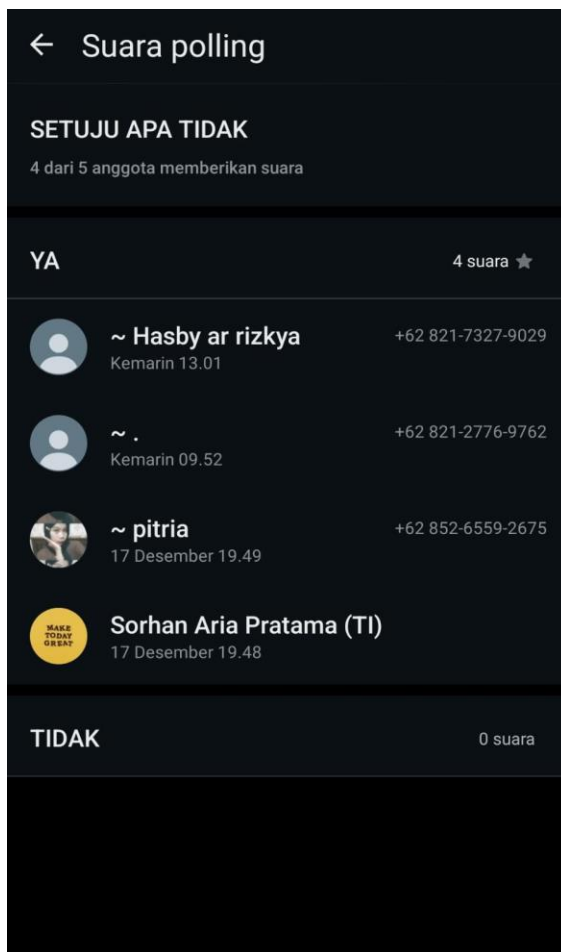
← Suara polling

SETUJU APA TIDAK
4 dari 5 anggota memberikan suara

YA 4 suara ★

~ Hasby ar rizkya +62 821-7327-9029
Kemarin 13.01

~ . +62 821-2776-9762
Kemarin 09.52

~ pitria +62 852-6559-2675
17 Desember 19.49

MAKE TODAY GREAT
Sorhan Aria Pratama (TI)
17 Desember 19.48

TIDAK 0 suara